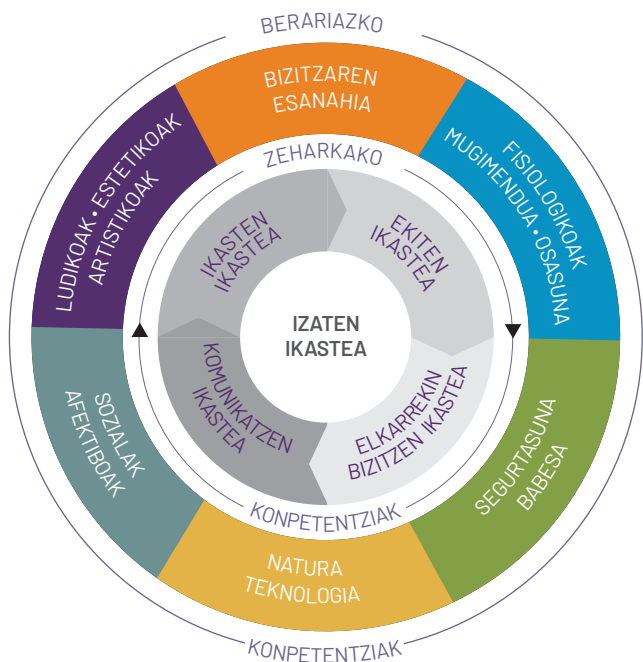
BERARIAZKO

BIZITZAREN ESANAHIA

FISIOLOGIKOAK MUGIMENDUA • OSASUNA

SEGURTASUNA BABESA

NATURA TEKNOLOGIA

SOZIALAK AFEKTIBOAK

LUDIKOAK • ESTETIKOAK ARTISTIKOAK

ZEHARKAKO

IKASTEN IKASTEA

EKITEN IKASTEA

ELKARREKIN BIZITZEN IKASTEA

KOMUNIKATZEN IKASTEA

IZATEN IKASTEA

KONPETENTZIAK

KONPETENTZIAK